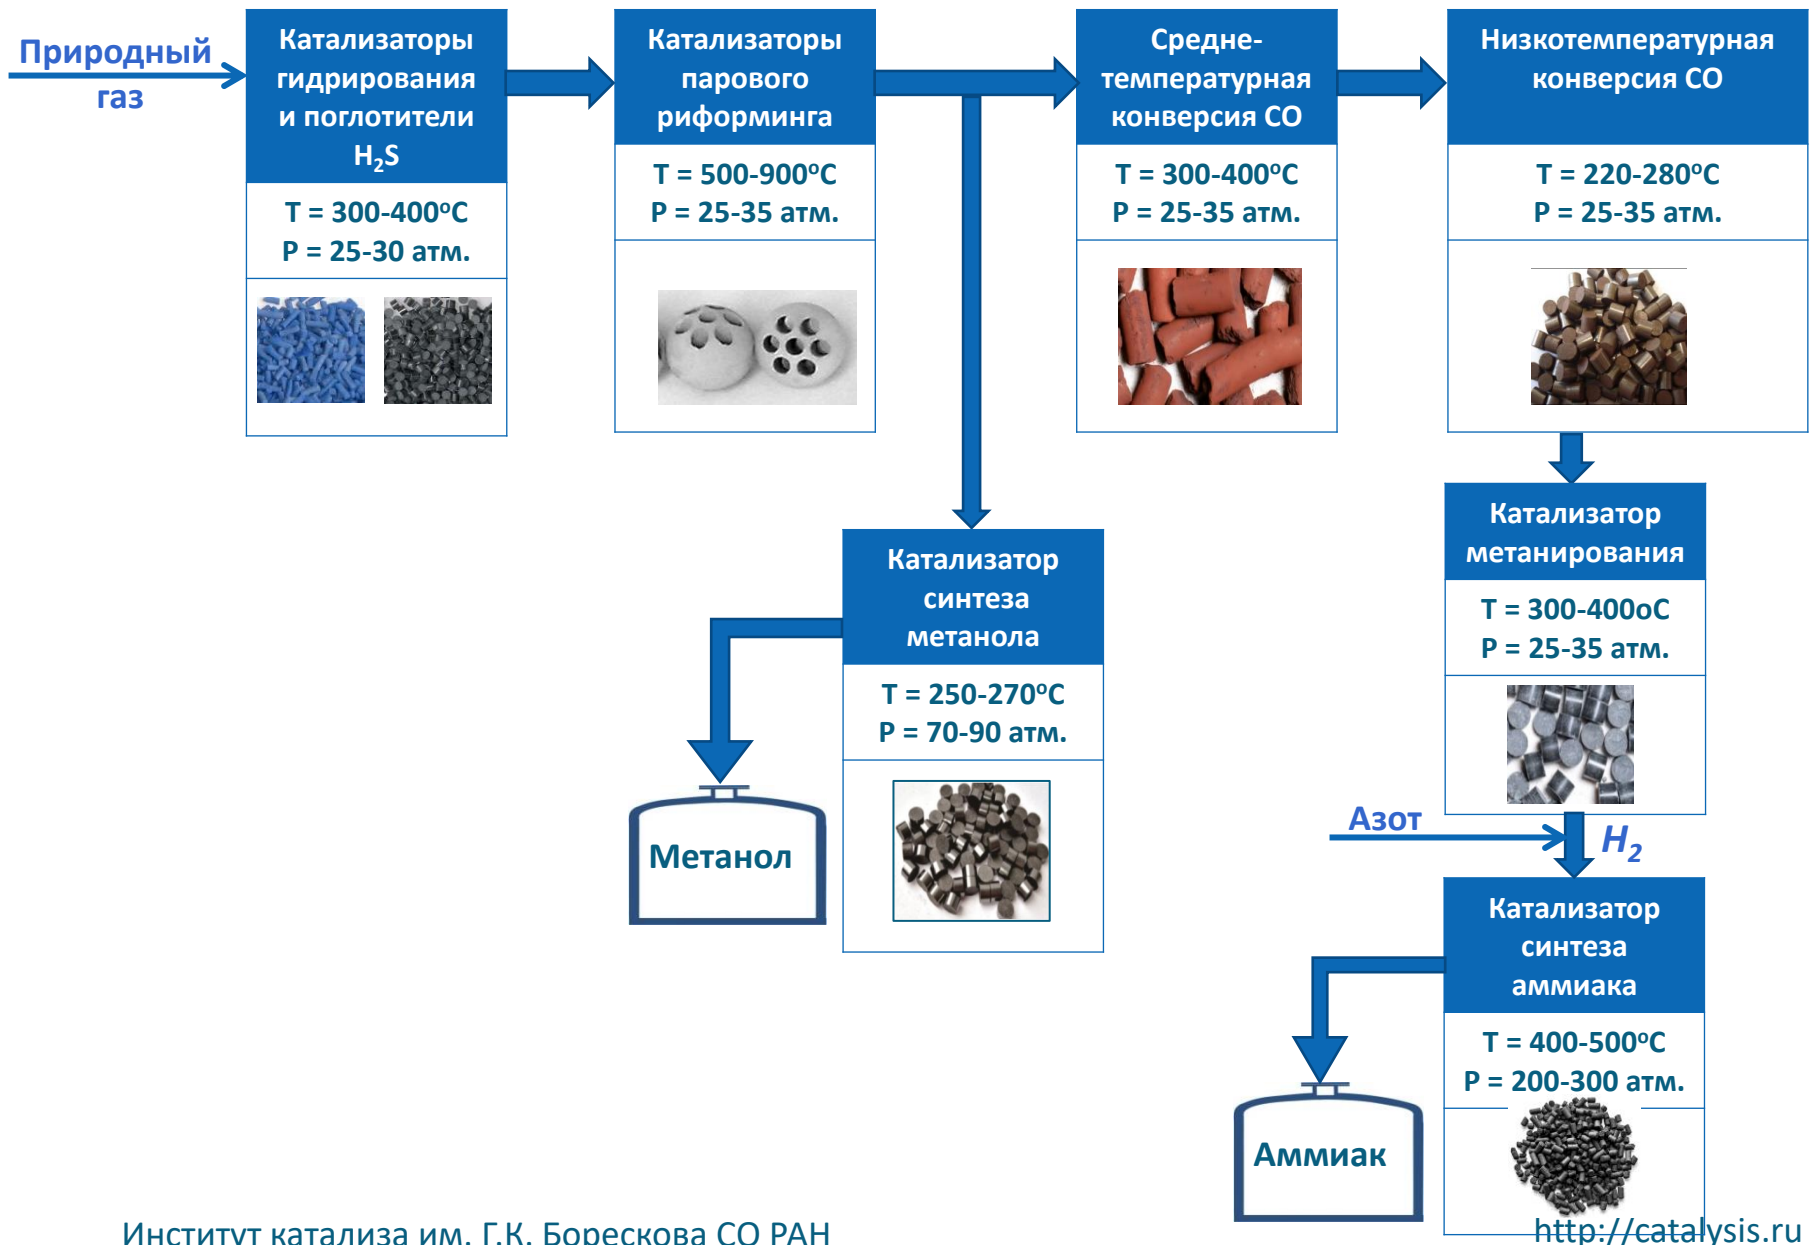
Природный газ

Катализаторы гидрирования и поглотители $H_2S$

T = 300-400°C
P = 25-30 атм.

Катализаторы парового риформинга

T = 500-900°C
P = 25-35 атм.

Средне-температурная конверсия CO

T = 300-400°C
P = 25-35 атм.

Низкотемпературная конверсия CO

T = 220-280°C
P = 25-35 атм.

Катализатор синтеза метанола

T = 250-270°C
P = 70-90 атм.

Метанол

Катализатор метанирования

T = 300-400оС
P = 25-35 атм.

Азот

$H_2$

Катализатор синтеза аммиака

T = 400-500°C
P = 200-300 атм.

Аммиак

Институт катализа им. Г.К. Борескова СО РАН

http://catalysis.ru